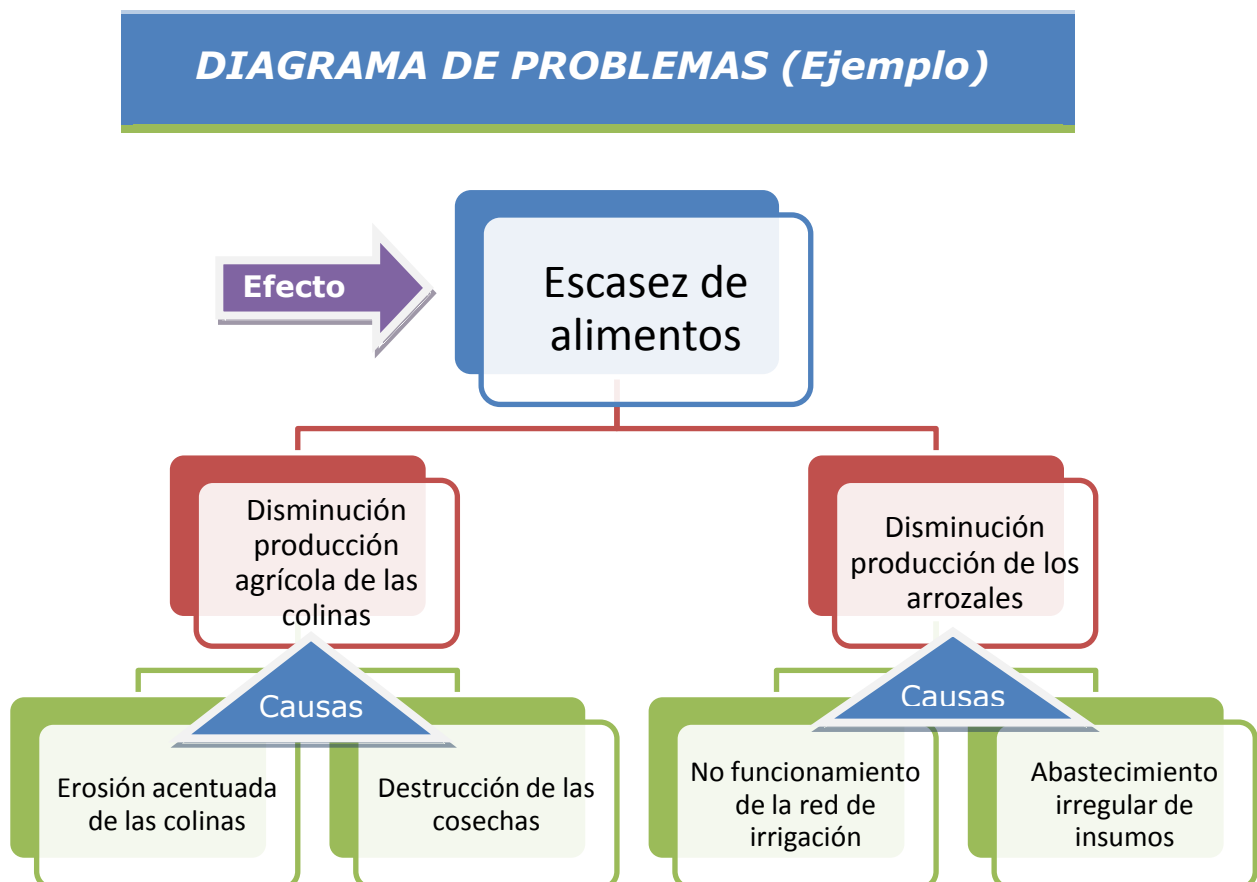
DIAGRAMA DE PROBLEMAS (Ejemplo)

Efecto

Escasez de alimentos

Disminución producción agrícola de las colinas

Disminución producción de los arrozales

Causas

Causas

Erosión acentuada de las colinas

Destrucción de las cosechas

No funcionamiento de la red de irrigación

Abastecimiento irregular de insumos